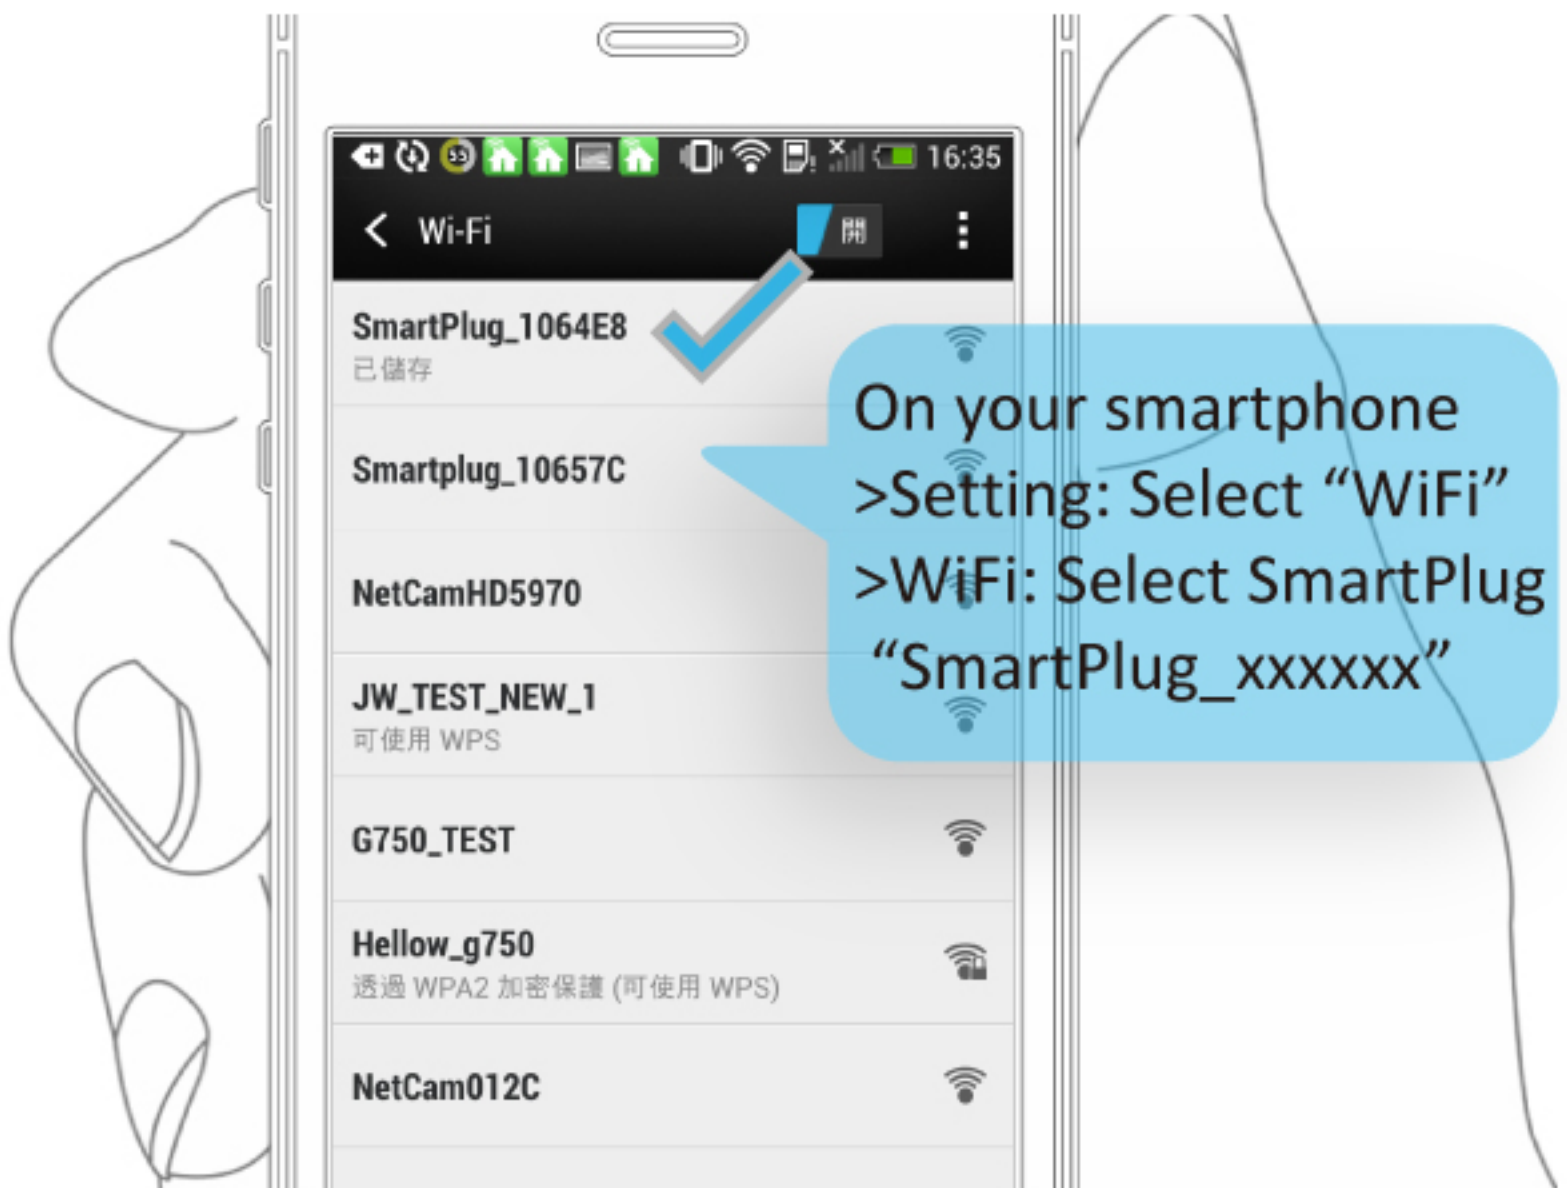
16:35

Wi-Fi 開

SmartPlug_1064E8
已儲存

Smartplug_10657C

NetCamHD5970

JW_TEST_NEW_1
可使用 WPS

G750_TEST

Hellow_g750
透過 WPA2 加密保護 (可使用 WPS)

NetCam012C

On your smartphone
>Setting: Select "WiFi"
>WiFi: Select SmartPlug
"SmartPlug_xxxxxx"